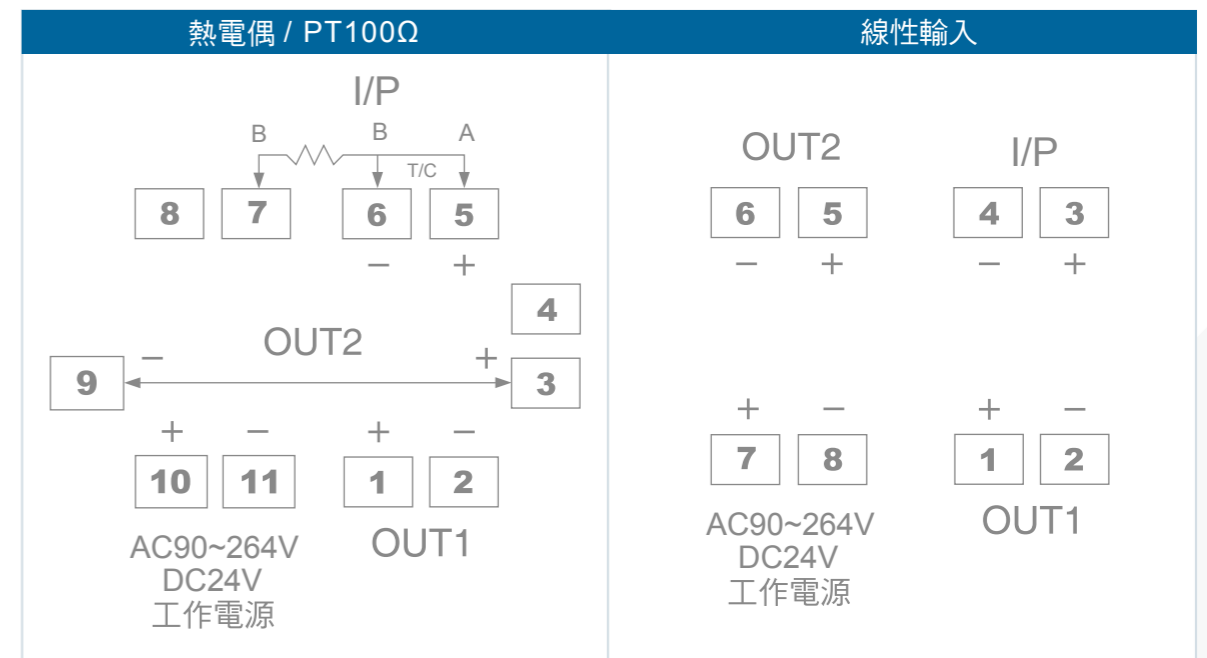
熱電偶 / PT100Ω

I/P

B B A

T/C

8 7 6 5

− +

4

OUT2

− +

9 3

+ − + −

10 11 1 2

AC90~264V
DC24V
工作電源

OUT1

線性輸入

OUT2

I/P

6 5 4 3

− + − +

+ − + −

7 8 1 2

AC90~264V
DC24V
工作電源

OUT1